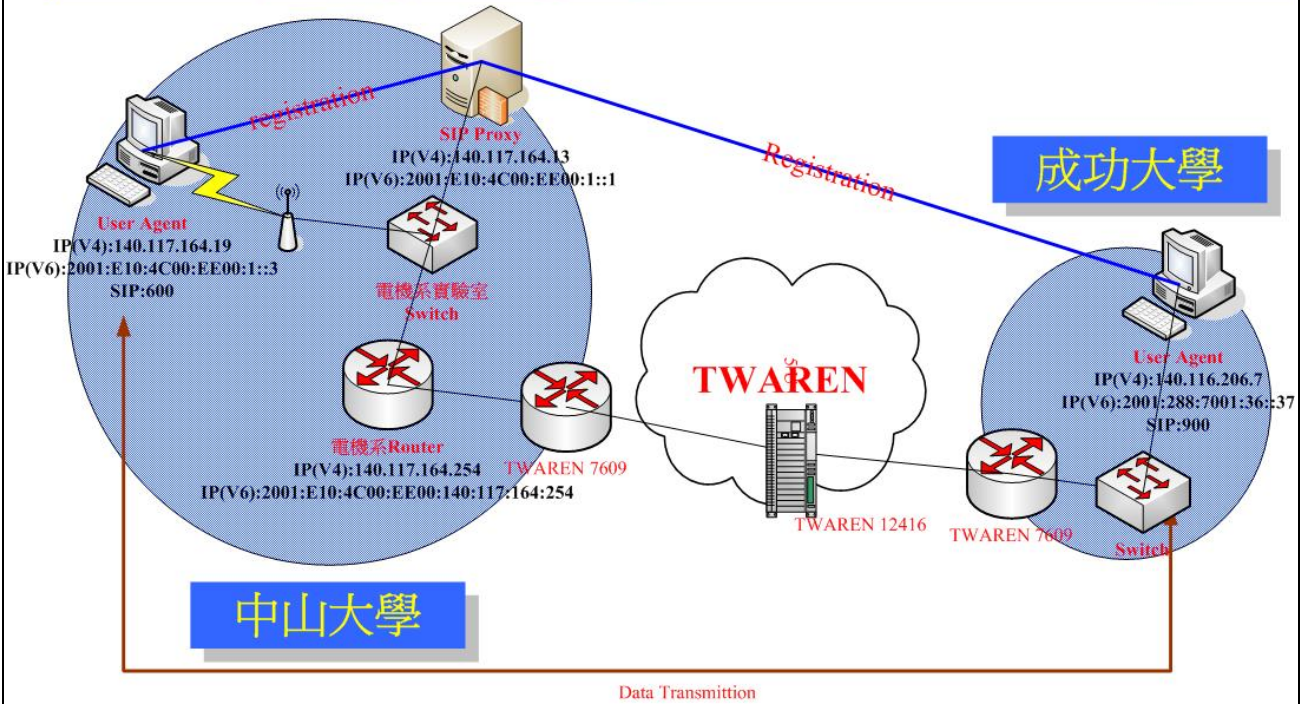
registration

SIP Proxy
IP(V4):140.117.164.13
IP(V6):2001:E10:4C00:EE00:1::1

Registration

成功大學

User Agent
IP(V4):140.117.164.19
IP(V6):2001:E10:4C00:EE00:1::3
SIP:600

電機系實驗室
Switch

TWAREN

User Agent
IP(V4):140.116.206.7
IP(V6):2001:288:7001:36::37
SIP:900

電機系Router
IP(V4):140.117.164.254
IP(V6):2001:E10:4C00:EE00:140:117:164:254

TWAREN 7609

TWAREN 12416

TWAREN 7609

Switch

中山大學

Data Transmittion